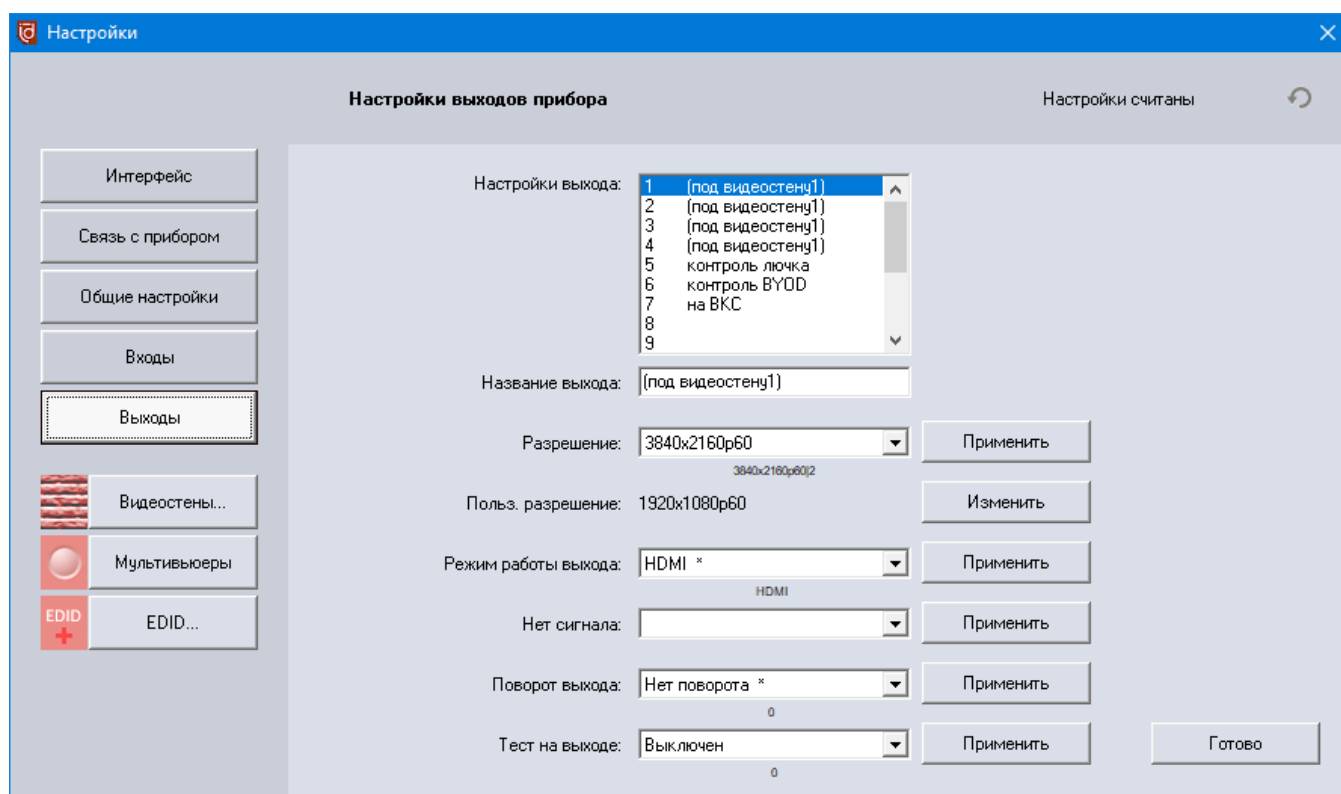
Настройки

Настройки выходов прибора

Настройки считаны

Интерфейс

Связь с прибором

Общие настройки

Входы

Выходы

Видеостены...

Мультивьюеры

EDID

EDID...

Настройки выхода:

1 (под видеостену1)
2 (под видеостену1)
3 (под видеостену1)
4 (под видеостену1)
5 контроль лючка
6 контроль BYOD
7 на ВКС
8
9

Название выхода: (под видеостену1)

Разрешение: 3840x2160p60 Применить

3840x2160p60|2

Польз. разрешение: 1920x1080p60 Изменить

Режим работы выхода: HDMI * Применить

HDMI

Нет сигнала: Применить

Поворот выхода: Нет поворота * Применить

0

Тест на выходе: Выключен Применить Готово

0